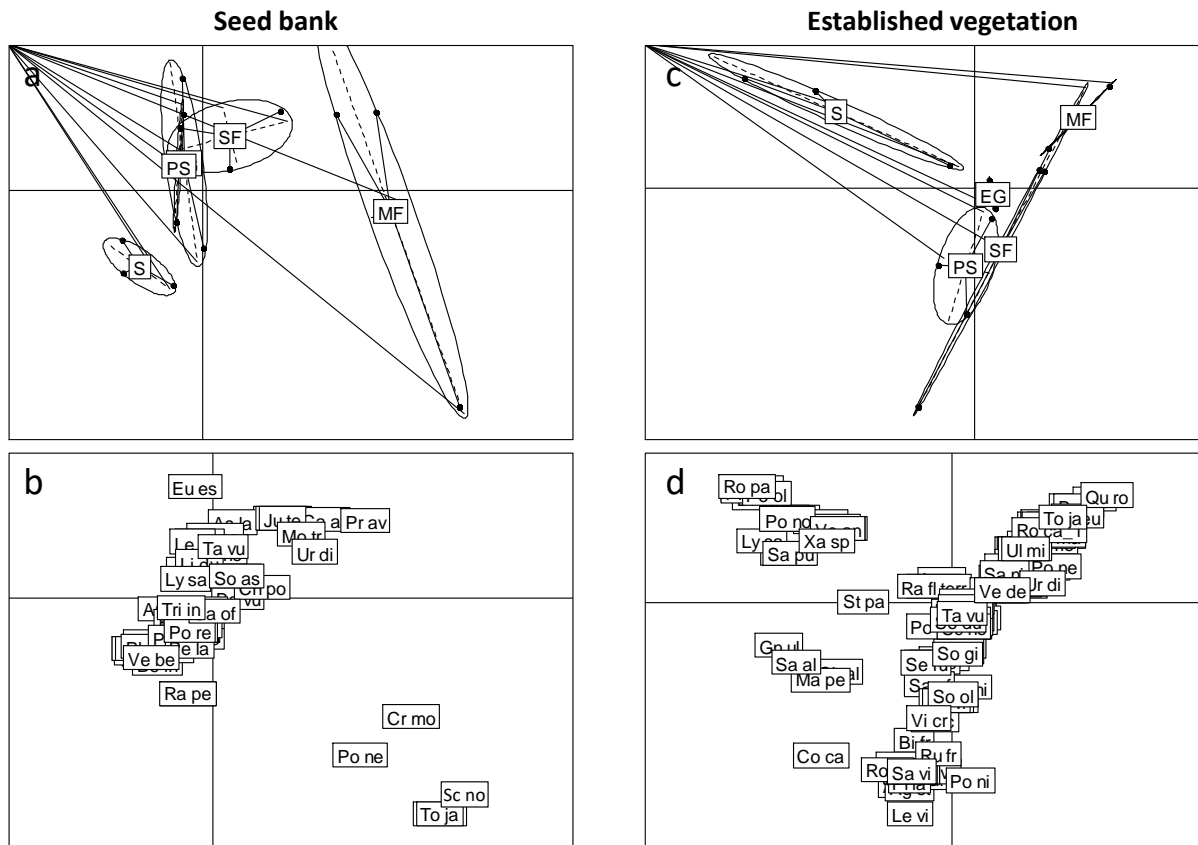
Seed bank

Established vegetation

a

S

SF

PS

MF

c

S

MF

EG

SF

PS

b

Eu es

Ju te

Pr av

Mo tr

Ur di

Ta vu

Ly sa

So as

Cr po

Tri in

Po re

Ve be

Ra pe

Cr mo

Po ne

Sc no

To ja

d

Ro pa

Po nd

Ly

Xa sp

Sa pu

Qu ro

To ja

Ul mi

Po ne

Ur di

St pa

Ra fl

Ve de

Ta vu

Sa al

Ma pe

So gi

So ol

Vi cr

Co ca

Bi fr

Ru fr

Sa vi

Po ni

Le vi